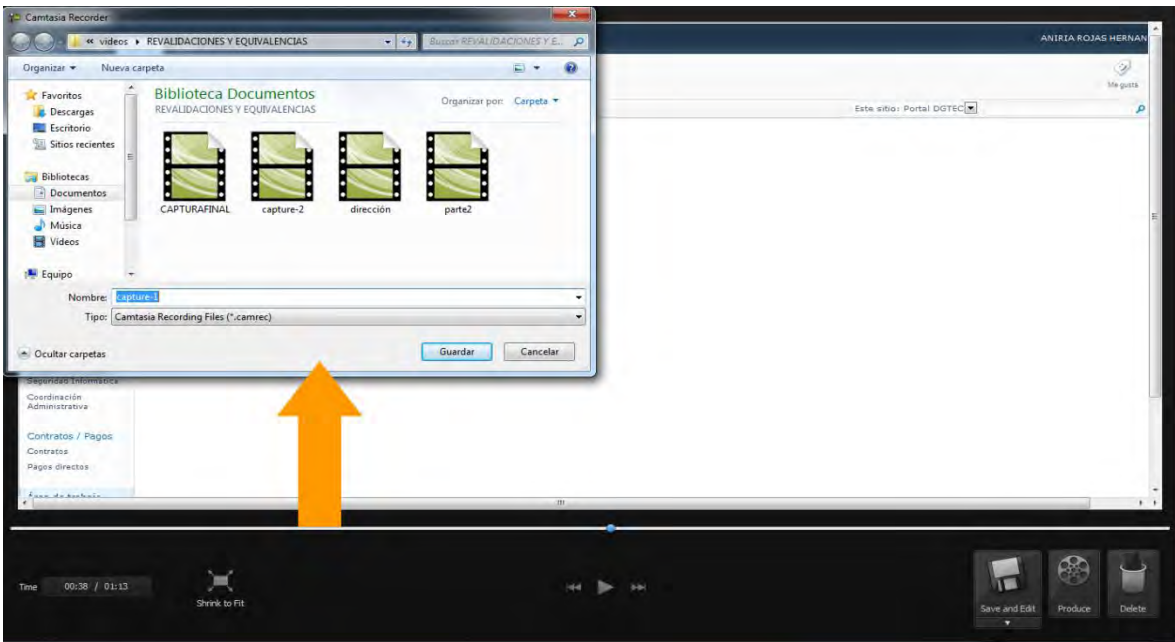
Camtasia Recorder

« videos ▸ REVALIDACIONES Y EQUIVALENCIAS

Buscar REVALIDACIONES Y E...

Organizar ▾ Nueva carpeta

Favoritos
Descargas
Escritorio
Sitios recientes

Bibliotecas
Documentos
Imágenes
Música
Videos

Equipo

Biblioteca Documentos
REVALIDACIONES Y EQUIVALENCIAS

Organizar por: Carpeta ▾

CAPTURAFINAL
capture-2
dirección
parte2

Nombre: capture-1
Tipo: Camtasia Recording Files (*.camrec)

Ocultar carpetas

Guardar
Cancelar

ANIRIA ROJAS HERNAN

Me gusta

Este sitio: Portal DGTEC

Seguridad Informática
Coordinación Administrativa

Contratos / Pagos
Contratos
Pagos directos

Time 00:38 / 01:13

Shrink to Fit

Save and Edit
Produce
Delete